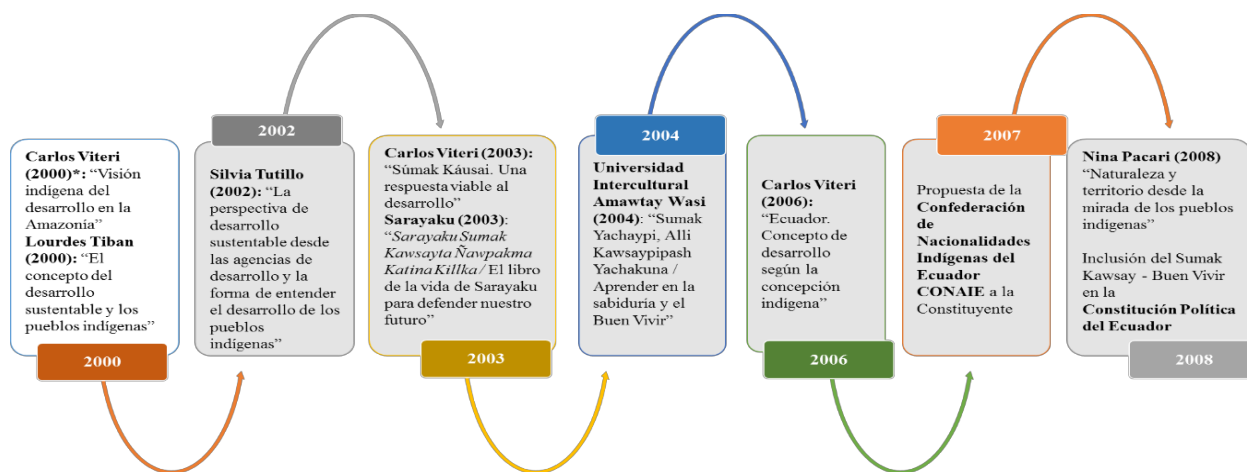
**Carlos Viteri (2000)*:** "Visión indígena del desarrollo en la Amazonía"
**Lourdes Tiban (2000):** "El concepto del desarrollo sustentable y los pueblos indígenas"

2000

2002

**Silvia Tutillo (2002):** "La perspectiva de desarrollo sustentable desde las agencias de desarrollo y la forma de entender el desarrollo de los pueblos indígenas"

**Carlos Viteri (2003):** "Súmak Káusai. Una respuesta viable al desarrollo"
**Sarayaku (2003)**: "*Sarayaku Sumak Kawsayta Ñawpakma Katina Killka* / El libro de la vida de Sarayaku para defender nuestro futuro"

2003

2004

**Universidad Intercultural Amawtay Wasi (2004)**: "Sumak Yachaypi, Alli Kawsaypipash Yachakuna / Aprender en la sabiduría y el Buen Vivir"

**Carlos Viteri (2006):** "Ecuador. Concepto de desarrollo según la concepción indígena"

2006

2007

Propuesta de la **Confederación de Nacionalidades Indígenas del Ecuador CONAIE** a la Constituyente

**Nina Pacari (2008)** "Naturaleza y territorio desde la mirada de los pueblos indígenas"

Inclusión del Sumak Kawsay - Buen Vivir en la **Constitución Política del Ecuador**

2008